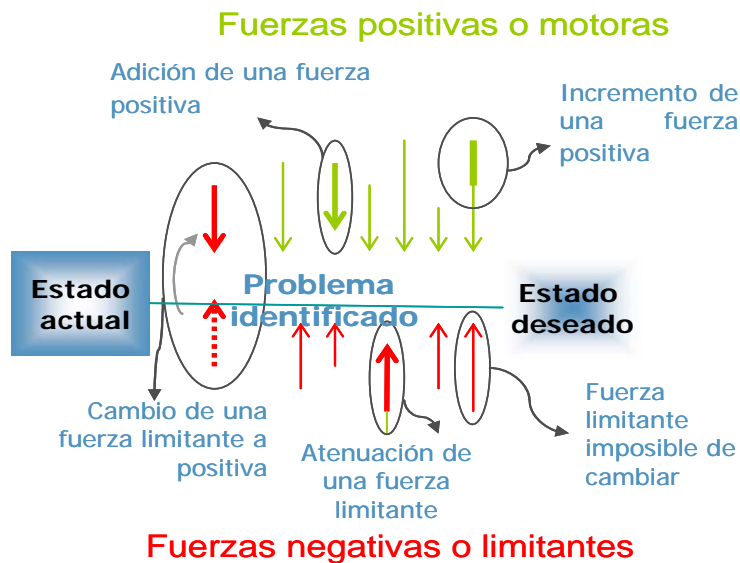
Fuerzas positivas o motoras

Adición de una fuerza positiva

Incremento de una fuerza positiva

Estado actual

Problema identificado

Estado deseado

Cambio de una fuerza limitante a positiva

Atenuación de una fuerza limitante

Fuerza limitante imposible de cambiar

Fuerzas negativas o limitantes